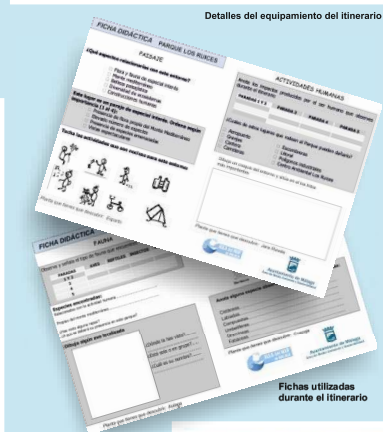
Detalles del equipamiento del itinerario

FICHA DIDÁCTICA PARQUE LOS RUICES

PAISAJE

¿Qué especies relacionas con este entorno?

Flora y fauna de especial interés
Masas forestales
Masas arbustivas
Diversidad de especies
Construcciones humanas

Todas las actividades que se realizan en este entorno

Planta que tienes que descubrir: Palmito

ACTIVIDADES HUMANAS

PARADA 1 | PARADA 2 | PARADA 3 | PARADA 4

¿Cuáles de estas lugares son visibles al Parque desde aquí?

Aeropuerto
Pantano
Carretera
Viviendas
Cultivos

Escuelas
Líneas eléctricas
Polígonos industriales
Otros

Planta que tienes que descubrir: Jara Blanca

Ayuntamiento de Málaga

FICHA DIDÁCTICA

FAUNA

Especies encontradas:

Dibuja según mis localizado

¿Dónde la has visto?
¿Está sola o en grupo?
¿Cuál es su nombre?

Planta que tienes que descubrir: Aulaga

Ayuntamiento de Málaga

Planta que tienes que descubrir: Coscoja

Ayuntamiento de Málaga

Fichas utilizadas durante el itinerario